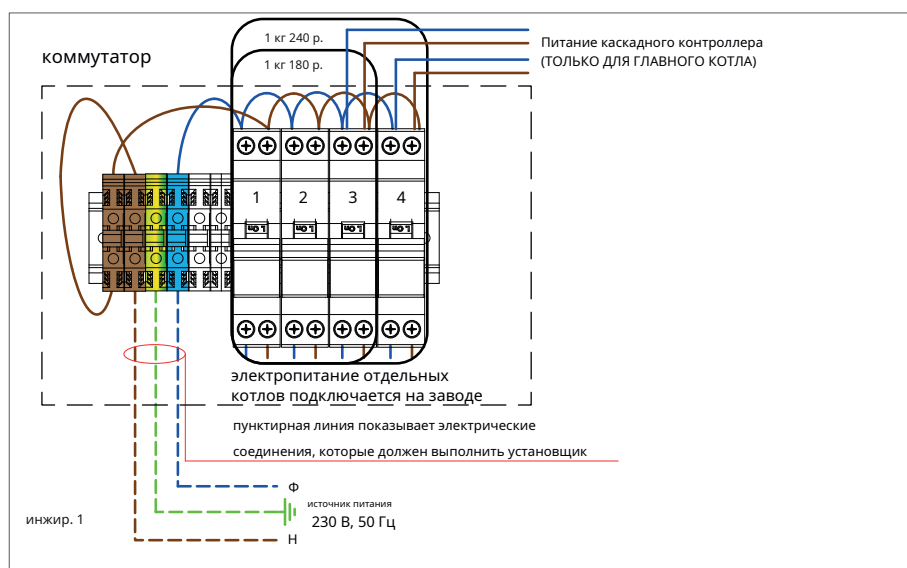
коммутатор

1 кг 240 р.

1 кг 180 р.

Питание каскадного контроллера
(ТОЛЬКО ДЛЯ ГЛАВНОГО КОТЛА)

1
2
3
4

I on
I on
I on
I on

электропитание отдельных котлов подключается на заводе

пунктирная линия показывает электрические соединения, которые должен выполнить установщик

Ф

источник питания

230 В, 50 Гц

инжир. 1

Н